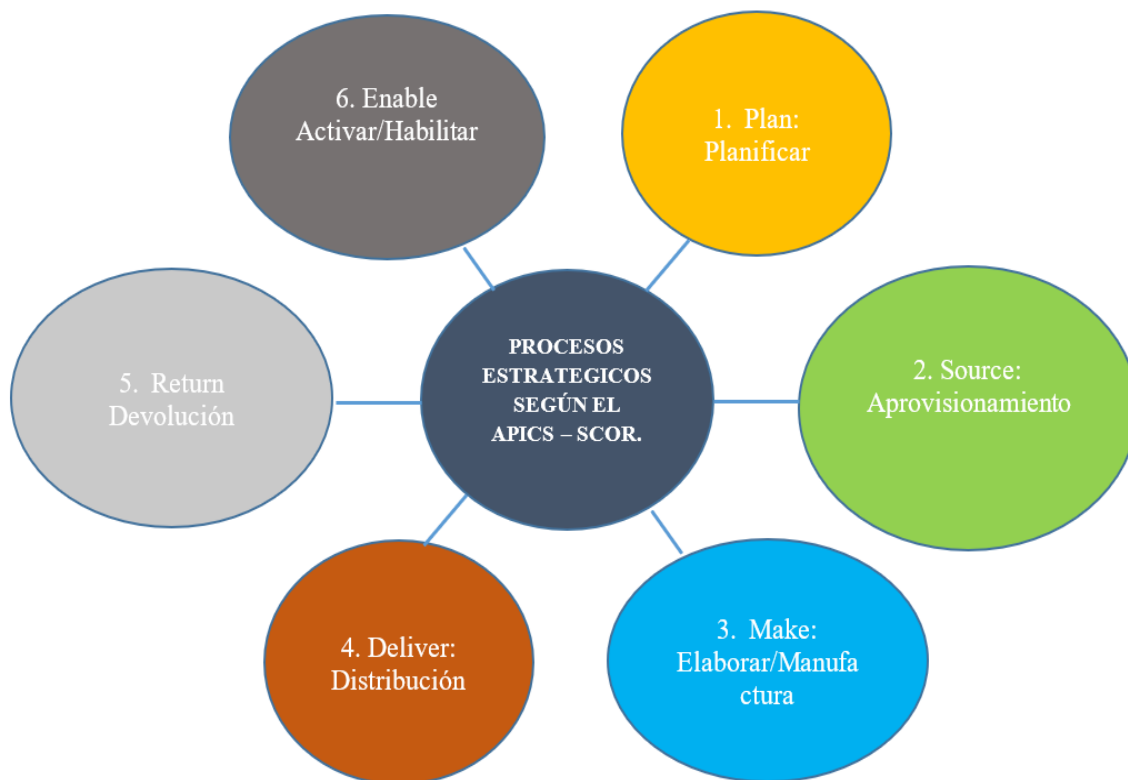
6. Enable
Activar/Habilitar

1. Plan:
Planificar

PROCESOS
ESTRATEGICOS
SEGÚN EL
APICS – SCOR.

5. Return
Devolución

2. Source:
Aprovisionamiento

4. Deliver:
Distribución

3. Make:
Elaborar/Manufactura